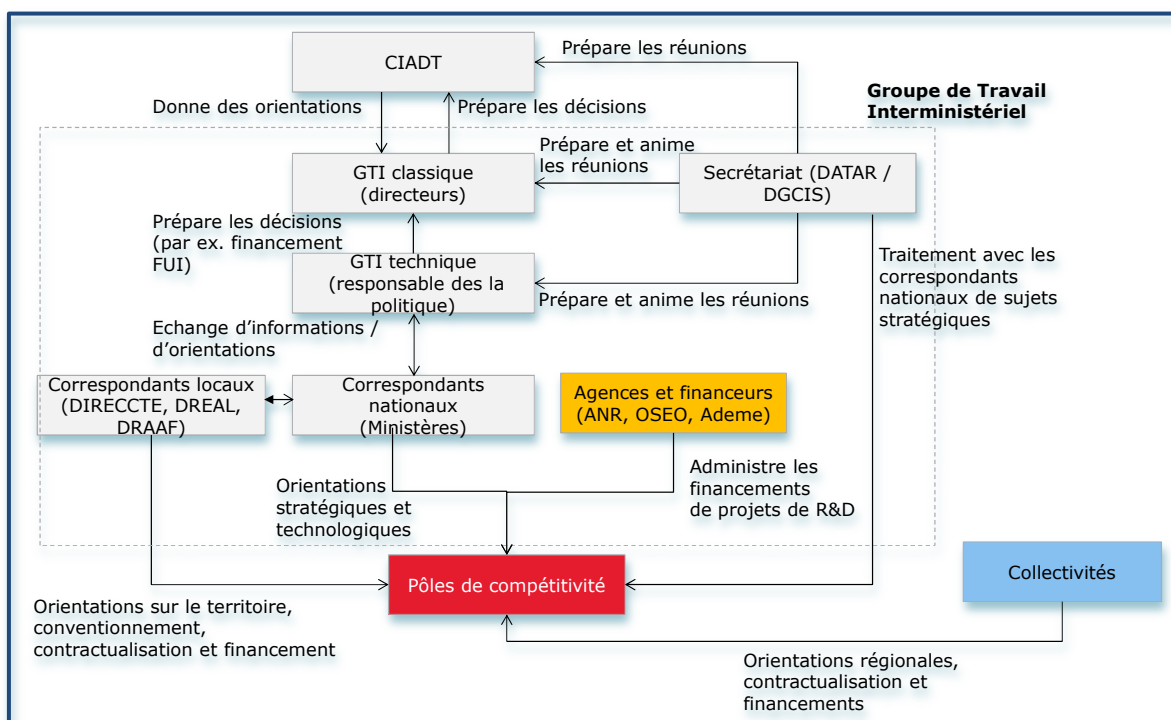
CIADT

Prépare les réunions

Groupe de Travail Interministériel

Donne des orientations

Prépare les décisions

Prépare et anime les réunions

GTI classique (directeurs)

Secrétariat (DATAR / DGCIS)

Prépare les décisions (par ex. financement FUI)

GTI technique (responsable des la politique)

Prépare et anime les réunions

Traitement avec les correspondants nationaux de sujets stratégiques

Echange d'informations / d'orientations

Correspondants locaux (DIRECCTE, DREAL, DRAAF)

Correspondants nationaux (Ministères)

Agences et financeurs (ANR, OSEO, Ademe)

Orientations stratégiques et technologiques

Administre les financements de projets de R&D

Pôles de compétitivité

Collectivités

Orientations sur le territoire, conventionnement, contractualisation et financement

Orientations régionales, contractualisation et financements